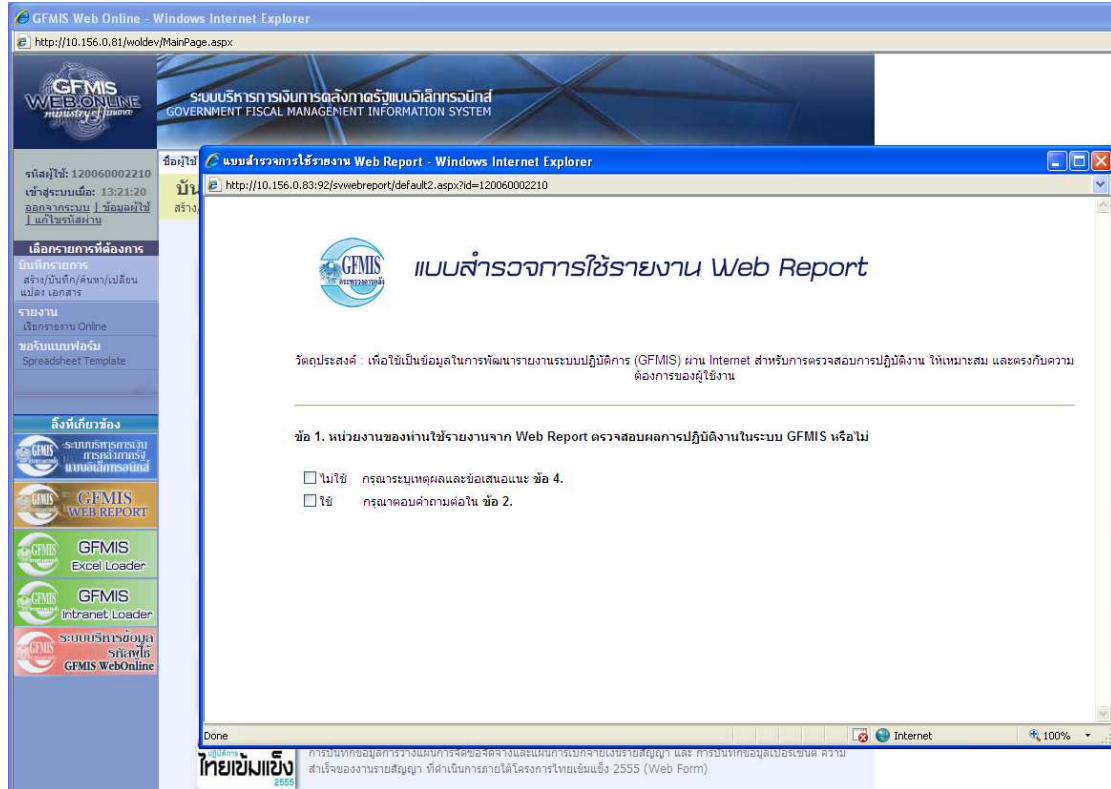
GFMIS Web Online - Windows Internet Explorer
http://10.156.0.81/woldev/MainPage.aspx

GFMIS WEB ONLINE ministry of finance

ระบบบริหารการเงินการคลังภาครัฐแบบอิเล็กทรอนิกส์
GOVERNMENT FISCAL MANAGEMENT INFORMATION SYSTEM

รหัสผู้ใช้: 120060002210
เข้าสู่ระบบเมื่อ: 13:21:20
ออกจากระบบ | ข้อมูลผู้ใช้ | แก้ไขรหัสผ่าน

เลือกรายการที่ต้องการ
บันทึกรายการ
สร้าง/บันทึก/ค้นหา/เปลี่ยนแปลง เอกสาร
รายงาน
เรียกรายงาน Online
ขอรับแบบฟอร์ม
Spreadsheet Template

ลิ้งก์ที่เกี่ยวข้อง
ระบบบริหารการเงินการคลังภาครัฐ แบบอิเล็กทรอนิกส์
GFMIS WEB REPORT
GFMIS Excel Loader
GFMIS Intranet Loader
ระบบบริหารข้อมูล รหัสผู้ใช้ GFMIS WebOnline

ชื่อผู้ใช้
บัน
สร้าง

แบบสำรวจการใช้รายงาน Web Report - Windows Internet Explorer
http://10.156.0.83:92/svwebreport/default2.aspx?id=120060002210

GFMIS กระทรวงการคลัง
แบบสำรวจการใช้รายงาน Web Report

วัตถุประสงค์ : เพื่อใช้เป็นข้อมูลในการพัฒนารายงานระบบปฏิบัติการ (GFMIS) ผ่าน Internet สำหรับการตรวจสอบการปฏิบัติงาน ให้เหมาะสม และตรงกับความต้องการของผู้ใช้งาน

ข้อ 1. หน่วยงานของท่านใช้รายงานจาก Web Report ตรวจสอบผลการปฏิบัติงานในระบบ GFMIS หรือไม่

☐ ไม่ใช้ กรุณาระบุเหตุผลและข้อเสนอแนะ ข้อ 4.
☐ ใช้ กรุณาตอบคำถามต่อใน ข้อ 2.

Done
Internet
100%

ไทยเข้มแข็ง 2555
การบันทึกข้อมูลการวางแผนการจัดซื้อจัดจ้างและแผนการเบิกจ่ายเงินรายสัญญา และ การบันทึกข้อมูลเปอร์เซ็นต์ ความสำเร็จของงานรายสัญญา ที่ดำเนินการภายใต้โครงการไทยเข้มแข็ง 2555 (Web Form)